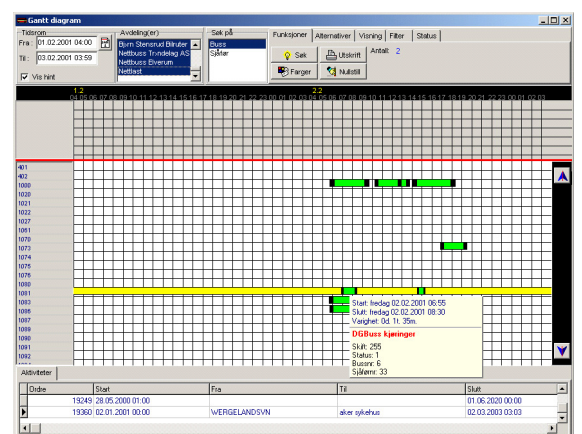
Gantt diagram

Tidsrom
Fra: 01.02.2001 04:00
Til: 03.02.2001 03:59
Vis hint

Avdeling(er)
Bjørn Stensrud Bilruter
Nettbuss Trøndelag AS
Nettbuss Elverum
Nettlast

Søk på
Buss
Sjåfør

Funksjoner | Alternativer | Visning | Filter | Status

Søk
Utskrift
Antall: 2
Farger
Nullstill

1.2
04 05 06 07 08 09 10 11 12 13 14 15 16 17 18 19 20 21 22 23 00 01 02 03 04 05 06 07 08 09 10 11 12 13 14 15 16 17 18 19 20 21 22 23 00 01 02 03
2.2

401
402
1000
1020
1021
1022
1027
1061
1070
1073
1074
1075
1078
1080
1081
1083
1086
1087
1089
1090
1091
1092

Start: fredag 02.02.2001 06:55
Slutt: fredag 02.02.2001 08:30
Varighet: 0d. 1t. 35m.
DGBuss kjøringer
Skift: 255
Status: 1
Bussnr: 6
Sjåførnr: 33

Aktiviteter

| Ordre | Start | Fra | Til | Slutt |
|---|---|---|---|---|
| 19249 | 28.05.2000 01:00 | | | 01.06.2020 00:00 |
| 19360 | 02.01.2001 03:00 | WERGELANDSVN | aker sykehus | 02.03.2003 03:03 |